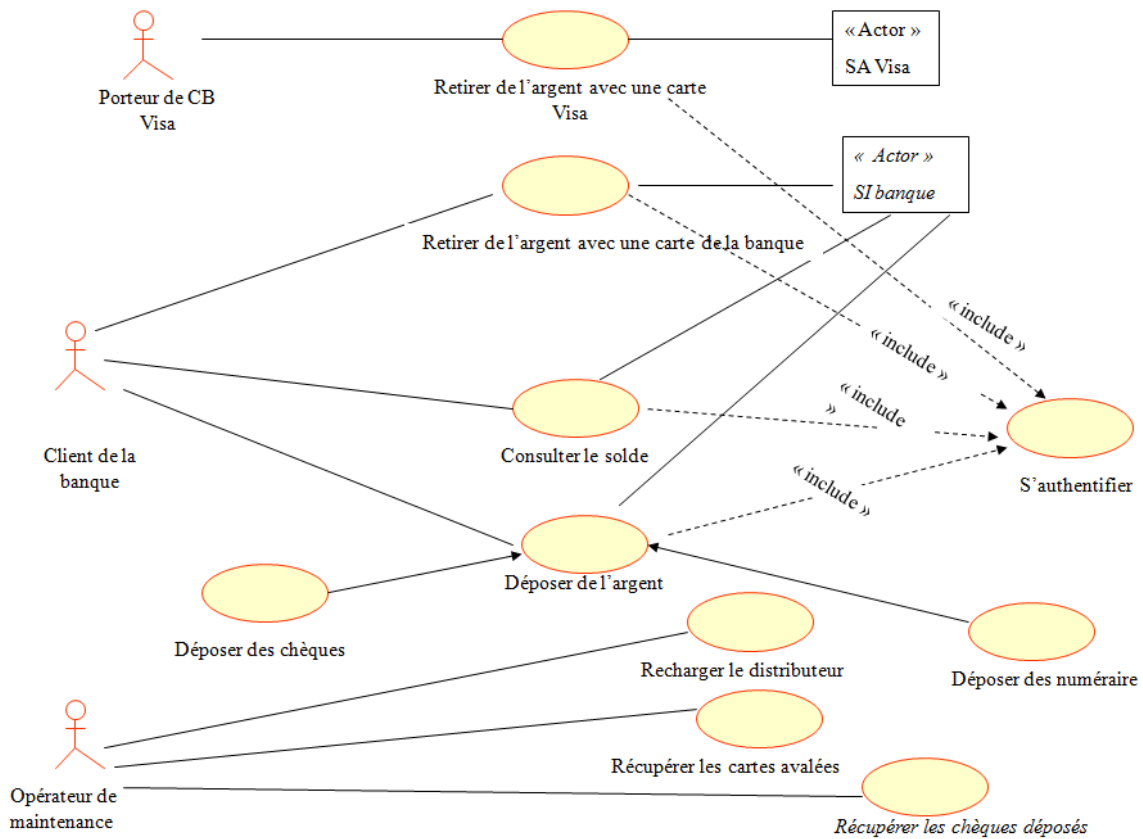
Porteur de CB Visa

Retirer de l'argent avec une carte Visa

« Actor »
SA Visa

« Actor »
SI banque

Retirer de l'argent avec une carte de la banque

« include »

« include »

« include »

Client de la banque

Consulter le solde

« include »

S'authentifier

Déposer de l'argent

Déposer des chèques

Recharger le distributeur

Déposer des numéraire

Récupérer les cartes avalées

Opérateur de maintenance

Récupérer les chèques déposés